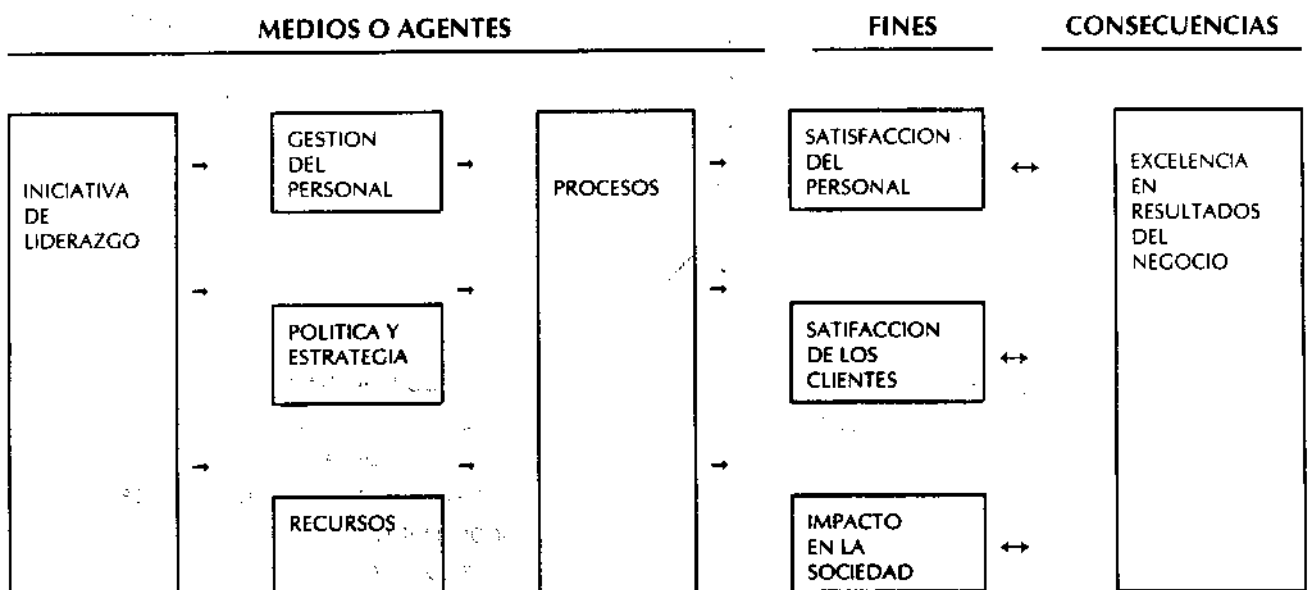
MEDIOS O AGENTES

FINES

CONSECUENCIAS

INICIATIVA DE LIDERAZGO

GESTION DEL PERSONAL

POLITICA Y ESTRATEGIA

RECURSOS

PROCESOS

SATISFACCION DEL PERSONAL

SATIFACCION DE LOS CLIENTES

IMPACTO EN LA SOCIEDAD

EXCELENCIA EN RESULTADOS DEL NEGOCIO